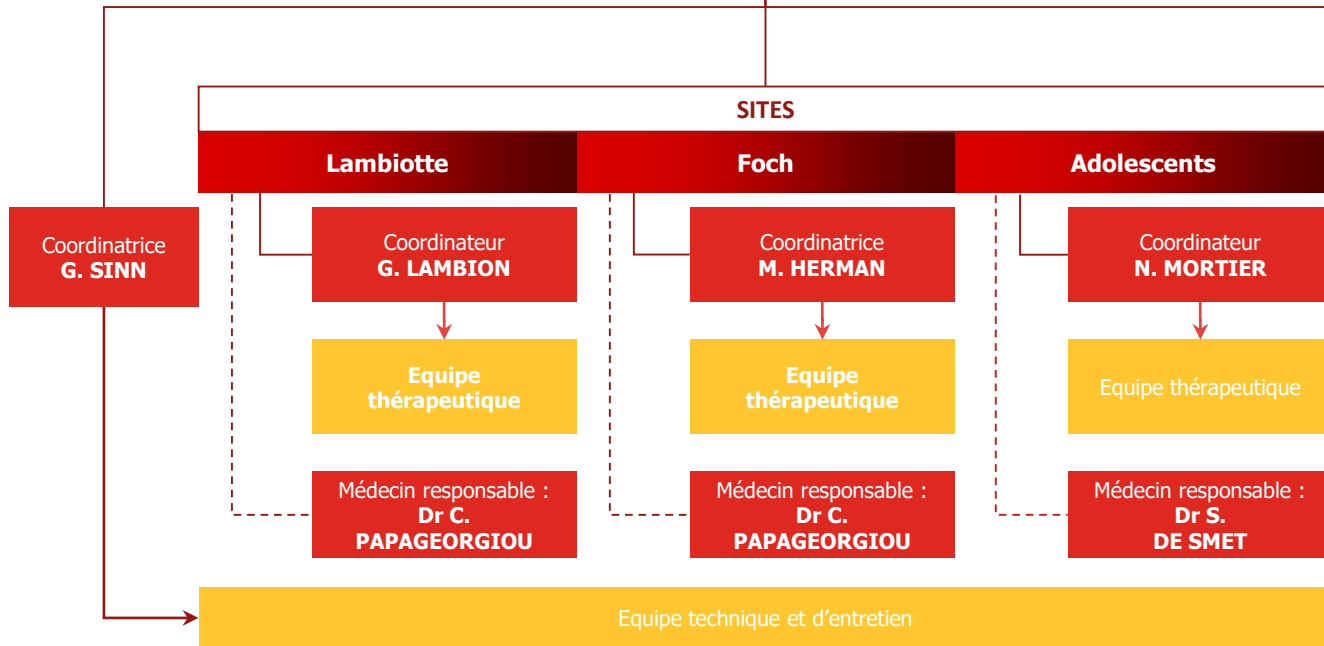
SITES

Lambiotte

Foch

Adolescents

Coordinatrice
G. SINN

Coordinateur
G. LAMBION

Equipe thérapeutique

Médecin responsable :
Dr C. PAPAGEORGIOU

Coordinatrice
M. HERMAN

Equipe thérapeutique

Médecin responsable :
Dr C. PAPAGEORGIOU

Coordinateur
N. MORTIER

Equipe thérapeutique

Médecin responsable :
Dr S. DE SMET

Equipe technique et d'entretien